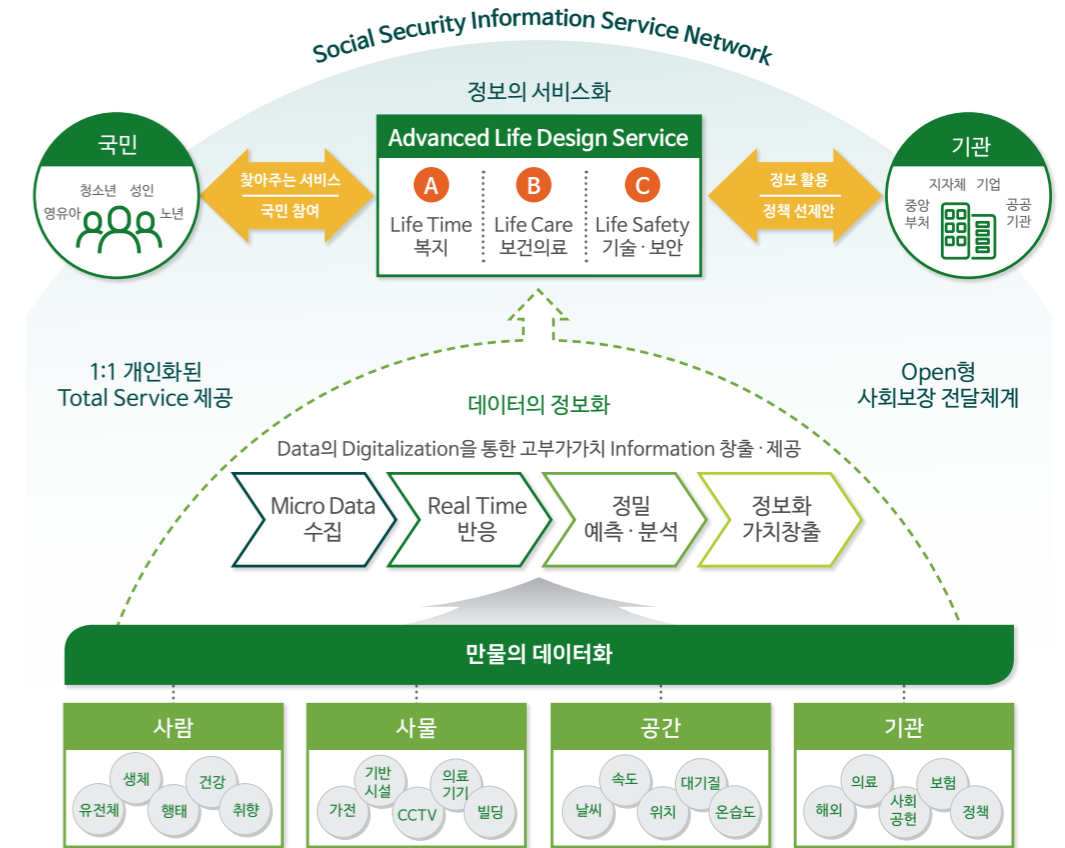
Social Security Information Service Network

정보의 서비스화

국민
청소년 성인
영유아 노년

찾아주는 서비스
국민 참여

Advanced Life Design Service
A
Life Time
복지
B
Life Care
보건의료
C
Life Safety
기술 · 보안

정보 활용
정책 선제안

기관
지자체 기업
중앙 부처
공공 기관

1:1 개인화된
Total Service 제공

Open형
사회보장 전달체계

데이터의 정보화

Data의 Digitalization을 통한 고부가가치 Information 창출 · 제공

Micro Data
수집

Real Time
반응

정밀
예측 · 분석

정보화
가치창출

만물의 데이터화

사람
생체
건강
유전체
행태
취향

사물
기반 시설
의료 기기
가전
CCTV
빌딩

공간
속도
대기질
날씨
위치
온습도

기관
의료
보험
해외
사회 공헌
정책